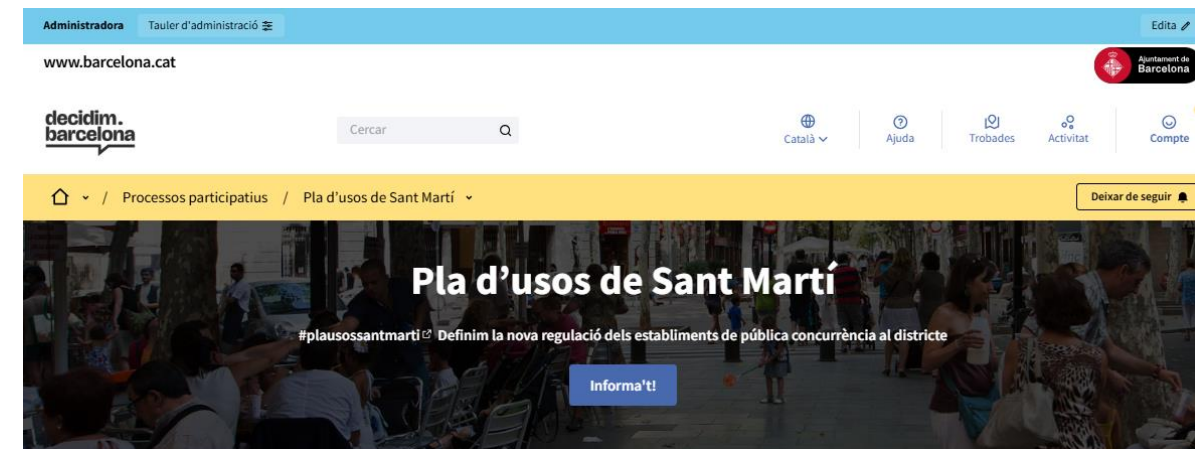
Administradora Tauler d'administració

Edita

www.barcelona.cat

Ajuntament de Barcelona

decidim.barcelona

Cercar

Català

Ajuda

Trobades

Activitat

Compte

Processos participatius / Pla d'usos de Sant Martí

Deixar de seguir

Pla d'usos de Sant Martí

#plaususossantmarti Definim la nova regulació dels establiments de pública concurrència al districte

Informa't!